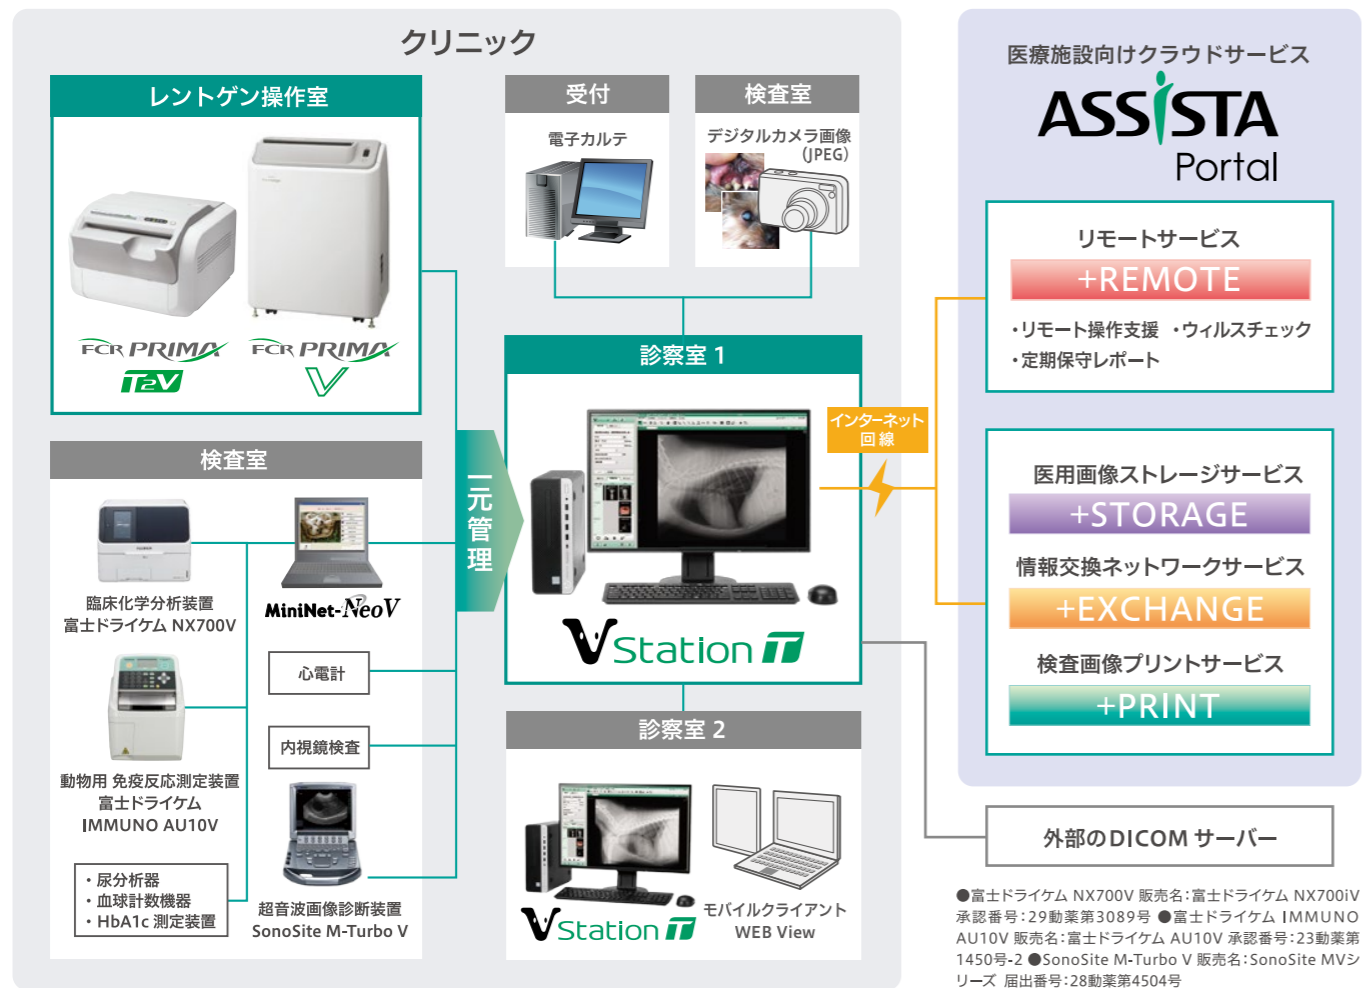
クリニック

レントゲン操作室

FCR PRIMA T2V

FCR PRIMA V

受付

電子カルテ

検査室

デジタルカメラ画像 (JPEG)

診察室 1

VStation T

インターネット回線

一元管理

検査室

臨床化学分析装置 富士ドライケム NX700V

MiniNet-NeoV

心電計

内視鏡検査

動物用 免疫反応測定装置 富士ドライケム IMMUNO AU10V

・尿分析器
・血球計数機器
・HbA1c 測定装置

超音波画像診断装置 SonoSite M-Turbo V

診察室 2

VStation T

モバイルクライアント WEB View

医療施設向けクラウドサービス

ASSISTA Portal

リモートサービス

+REMOTE

・リモート操作支援 ・ウィルスチェック
・定期保守レポート

医用画像ストレージサービス

+STORAGE

情報交換ネットワークサービス

+EXCHANGE

検査画像プリントサービス

+PRINT

外部のDICOM サーバー

●富士ドライケム NX700V 販売名:富士ドライケム NX700iV 承認番号:29動薬第3089号 ●富士ドライケム IMMUNO AU10V 販売名:富士ドライケム AU10V 承認番号:23動薬第1450号-2 ●SonoSite M-Turbo V 販売名:SonoSite MVシリーズ 届出番号:28動薬第4504号